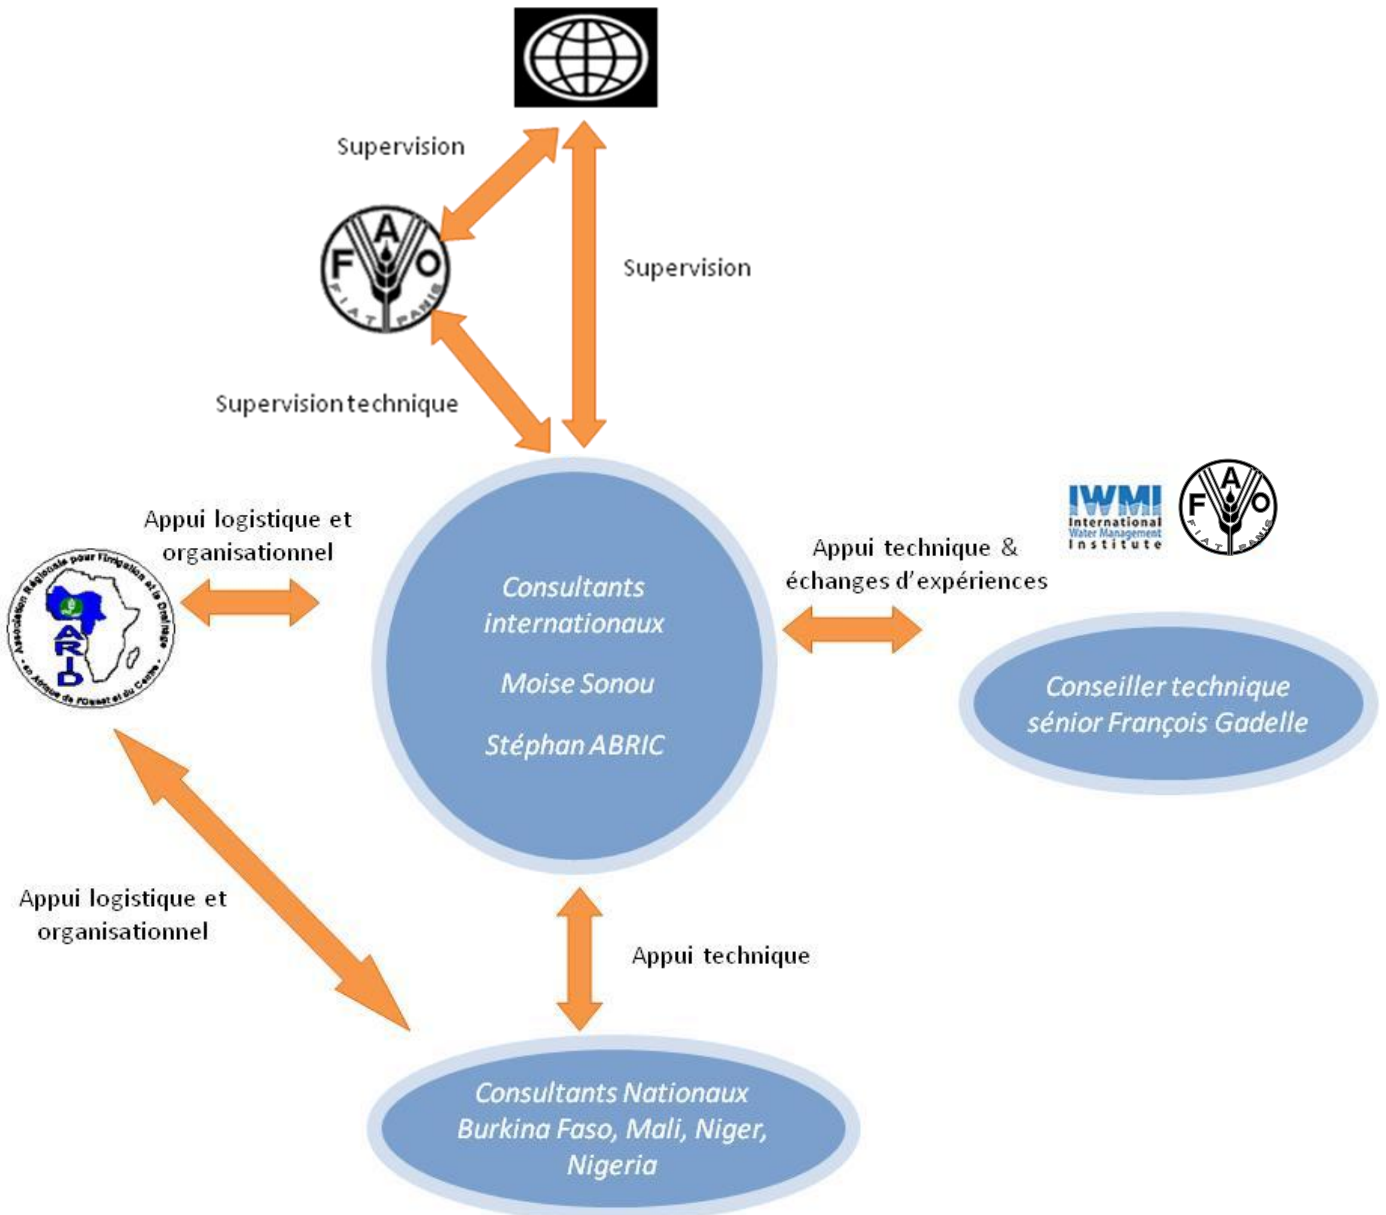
Supervision

F A O
FIAT PANIS

Supervision

Supervision technique

Appui logistique et organisationnel

Association Régionale pour l'Irrigation et le Drainage en Afrique de l'Ouest et du Centre
ARID

Consultants internationaux

Moise Sonou

Stéphan ABRIC

Appui technique & échanges d'expériences

IWMI
International Water Management Institute

F A O
FIAT PANIS

Conseiller technique sénior François Gadelle

Appui logistique et organisationnel

Appui technique

Consultants Nationaux Burkina Faso, Mali, Niger, Nigeria